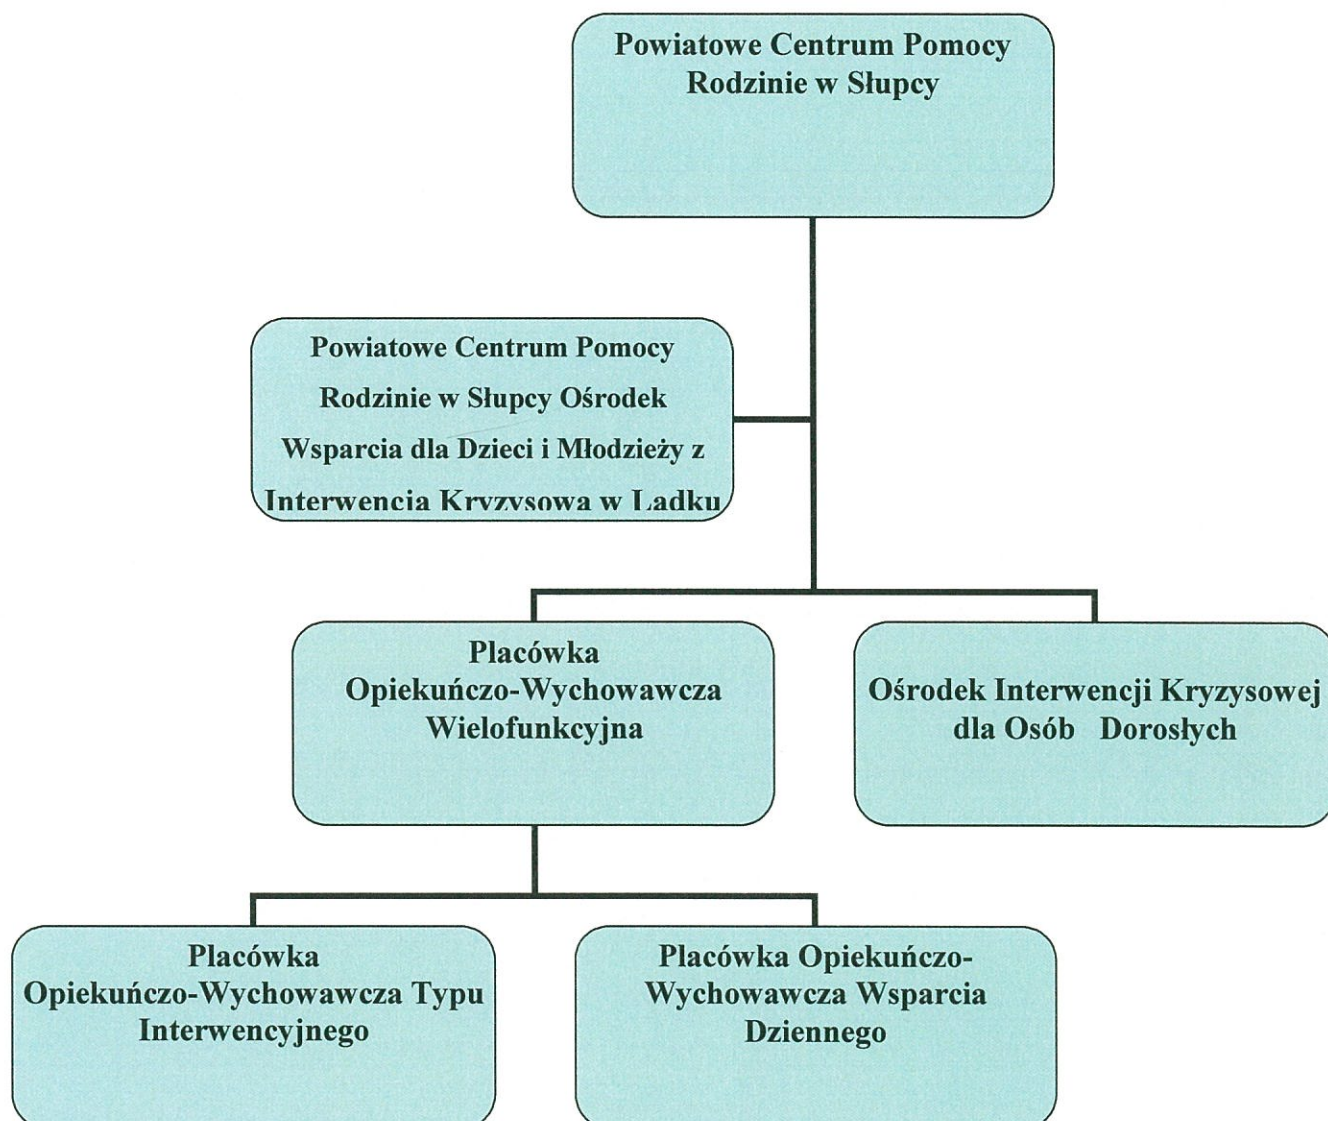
Powiatowe Centrum Pomocy Rodzinie w Słupcy

Powiatowe Centrum Pomocy Rodzinie w Słupcy Ośrodek Wsparcia dla Dzieci i Młodzieży z Interwencja Kryzysowa w Ladku

Placówka Opiekuńczo-Wychowawcza Wielofunkcyjna

Ośrodek Interwencji Kryzysowej dla Osób Dorosłych

Placówka Opiekuńczo-Wychowawcza Typu Interwencyjnego

Placówka Opiekuńczo-Wychowawcza Wsparcia Dziennego